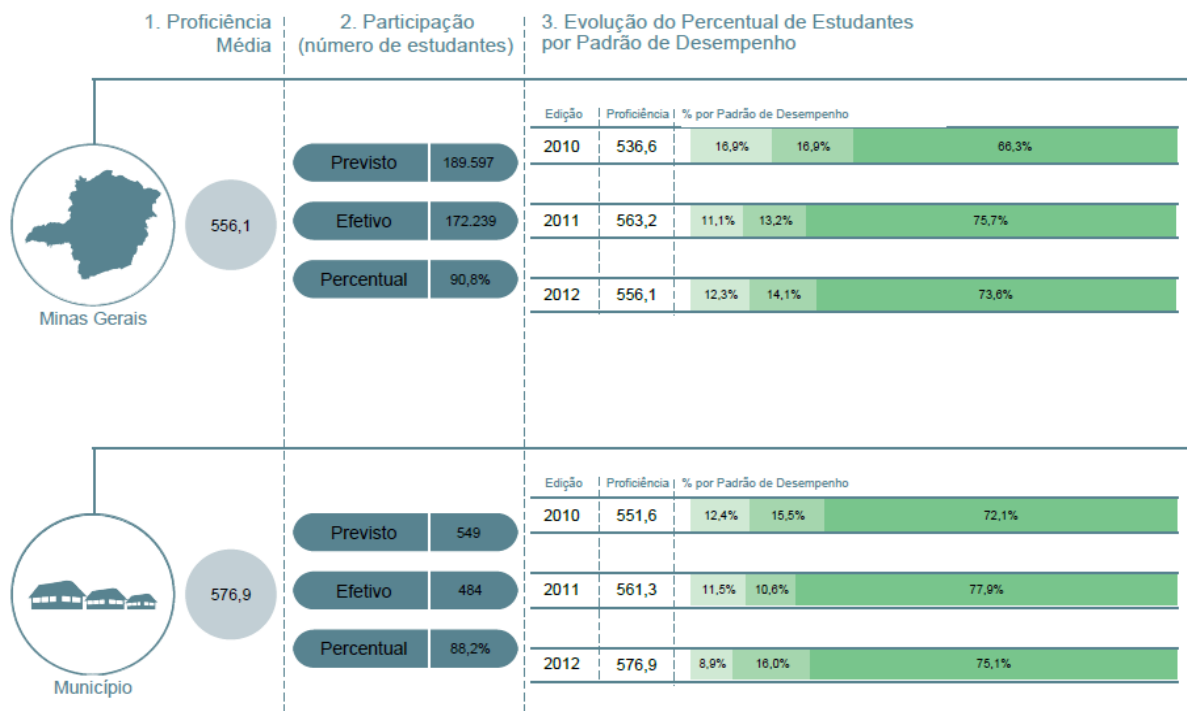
1. Proficiência Média

2. Participação (número de estudantes)

3. Evolução do Percentual de Estudantes por Padrão de Desempenho

556,1

Minas Gerais

| Previsto | 189.597 |
|---|---|
| Efetivo | 172.239 |
| Percentual | 90,8% |

| Edição | Proficiência | % por Padrão de Desempenho | | |
|---|---|---|---|---|
| 2010 | 536,6 | 16,9% | 16,9% | 66,3% |
| 2011 | 563,2 | 11,1% | 13,2% | 75,7% |
| 2012 | 556,1 | 12,3% | 14,1% | 73,6% |

576,9

Município

| Previsto | 549 |
|---|---|
| Efetivo | 484 |
| Percentual | 88,2% |

| Edição | Proficiência | % por Padrão de Desempenho | | |
|---|---|---|---|---|
| 2010 | 551,6 | 12,4% | 15,5% | 72,1% |
| 2011 | 561,3 | 11,5% | 10,6% | 77,9% |
| 2012 | 576,9 | 8,9% | 16,0% | 75,1% |